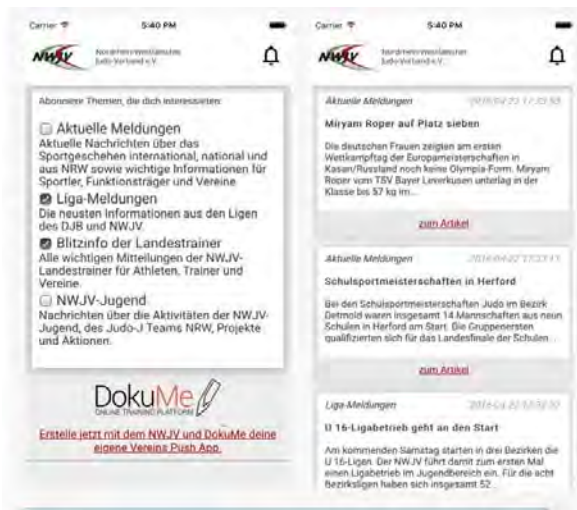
Carrier 5:40 PM

NWJV Nordrhein-Westfälischer Judo-Verband e.V.

Abonniere Themen, die dich interessieren:

Aktuelle Meldungen
Aktuelle Nachrichten über das Sportgeschehen international, national und aus NRW sowie wichtige Informationen für Sportler, Funktionsträger und Vereine

Liga-Meldungen
Die neusten Informationen aus den Ligen des DJB und NWJV.

Blitzinfo der Landestrainer
Alle wichtigen Mitteilungen der NWJV-Landestrainer für Athleten, Trainer und Vereine

NWJV-Jugend
Nachrichten über die Aktivitäten der NWJV-Jugend, des Judo-J Teams NRW, Projekte und Aktionen.

DokuMe
ONLINE TRAINING PLATFORM

Erstelle jetzt mit dem NWJV und DokuMe deine eigene Vereins Push App.

Carrier 5:40 PM

NWJV Nordrhein-Westfälischer Judo-Verband e.V.

Aktuelle Meldungen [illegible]

Miryam Roper auf Platz sieben

Die deutschen Frauen zeigten am ersten Wettkampftag der Europameisterschaften in Kasan/Russland noch keine Olympia-Form. Miryam Roper vom TSV Bayer Leverkusen unterlag in der Klasse bis 57 kg im...

zum Artikel

Aktuelle Meldungen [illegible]

Schulsportmeisterschaften in Herford

Bei den Schulsportmeisterschaften Judo im Bezirk Detmold waren insgesamt 14 Mannschaften aus neun Schulen in Herford am Start. Die Gruppenersten qualifizierten sich für das Landesfinale der Schulen...

zum Artikel

Liga-Meldungen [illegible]

U 16-Ligabetrieb geht an den Start

Am kommenden Samstag starten in drei Bezirken die U 16-Ligen. Der NWJV führt damit zum ersten Mal einen Ligabetrieb im Jugendbereich ein. Für die acht Bezirksligen haben sich insgesamt 52...